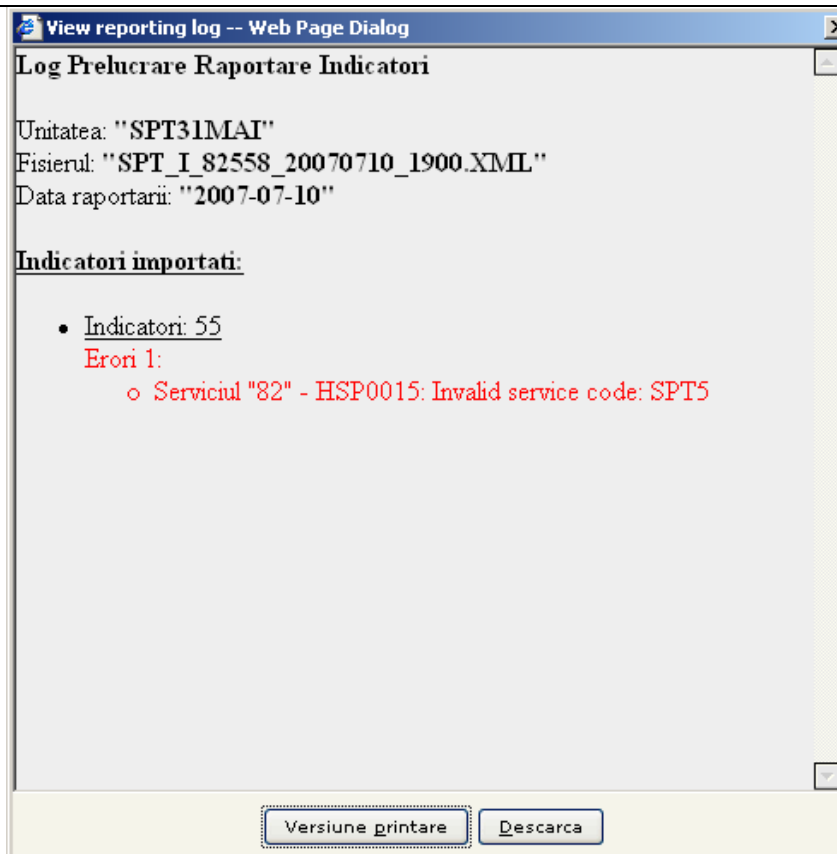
View reporting log -- Web Page Dialog

Log Prelucrare Raportare Indicatori

Unitatea: "SPT31MAI"
Fisierul: "SPT_I_82558_20070710_1900.XML"
Data raportarii: "2007-07-10"

Indicatori importati:

- Indicatori: 55
Erori 1:
  - Serviciul "82" - HSP0015: Invalid service code: SPT5

Versiune printare | Descarca